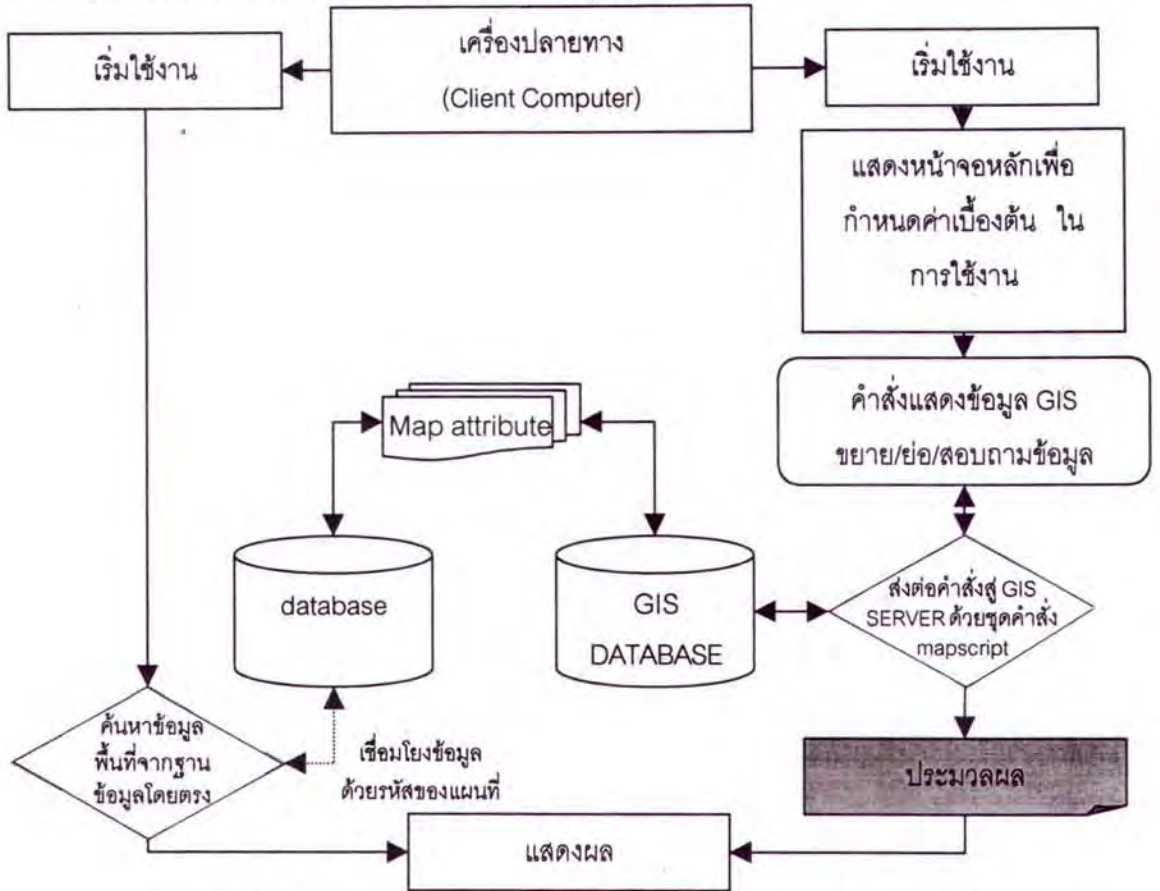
เริ่มใช้งาน

เครื่องปลายทาง
(Client Computer)

เริ่มใช้งาน

แสดงหน้าจอหลักเพื่อกำหนดค่าเบื้องต้น ในการใช้งาน

Map attribute

คำสั่งแสดงข้อมูล GIS ขยาย/ย่อ/สอบถามข้อมูล

database

GIS DATABASE

ส่งต่อคำสั่งสู่ GIS SERVER ด้วยชุดคำสั่ง mapscript

ค้นหาข้อมูลพื้นที่จากฐานข้อมูลโดยตรง

เชื่อมโยงข้อมูลด้วยรหัสของแผนที่

ประมวลผล

แสดงผล